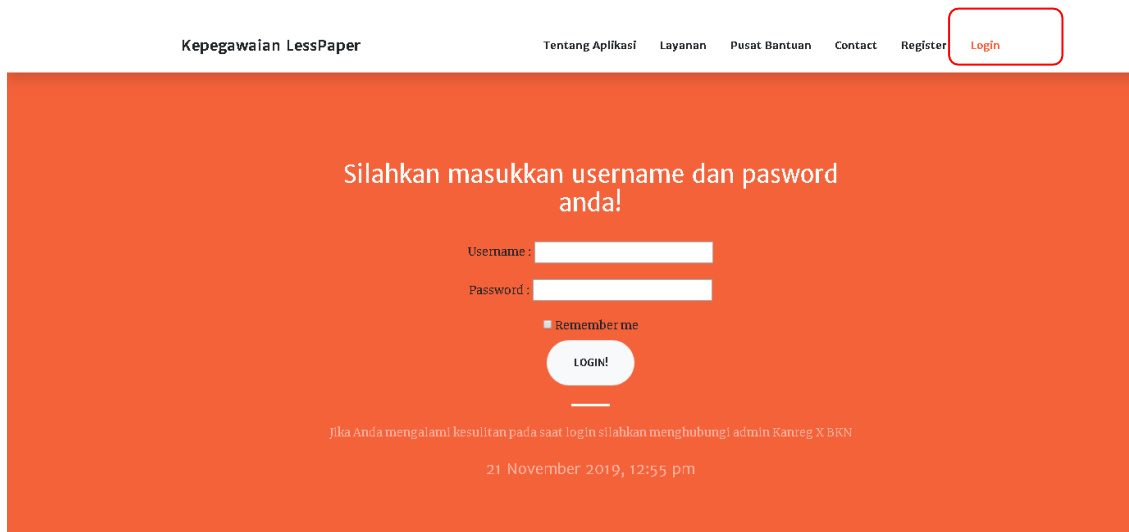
Kepegawaian LessPaper

Tentang Aplikasi Layanan Pusat Bantuan Contact Register Login

Silahkan masukkan username dan pasword anda!

Username :

Password :

Remember me

LOGIN!

Jika Anda mengalami kesulitan pada saat login silahkan menghubungi admin Kanreg X BKN

21 November 2019, 12:55 pm